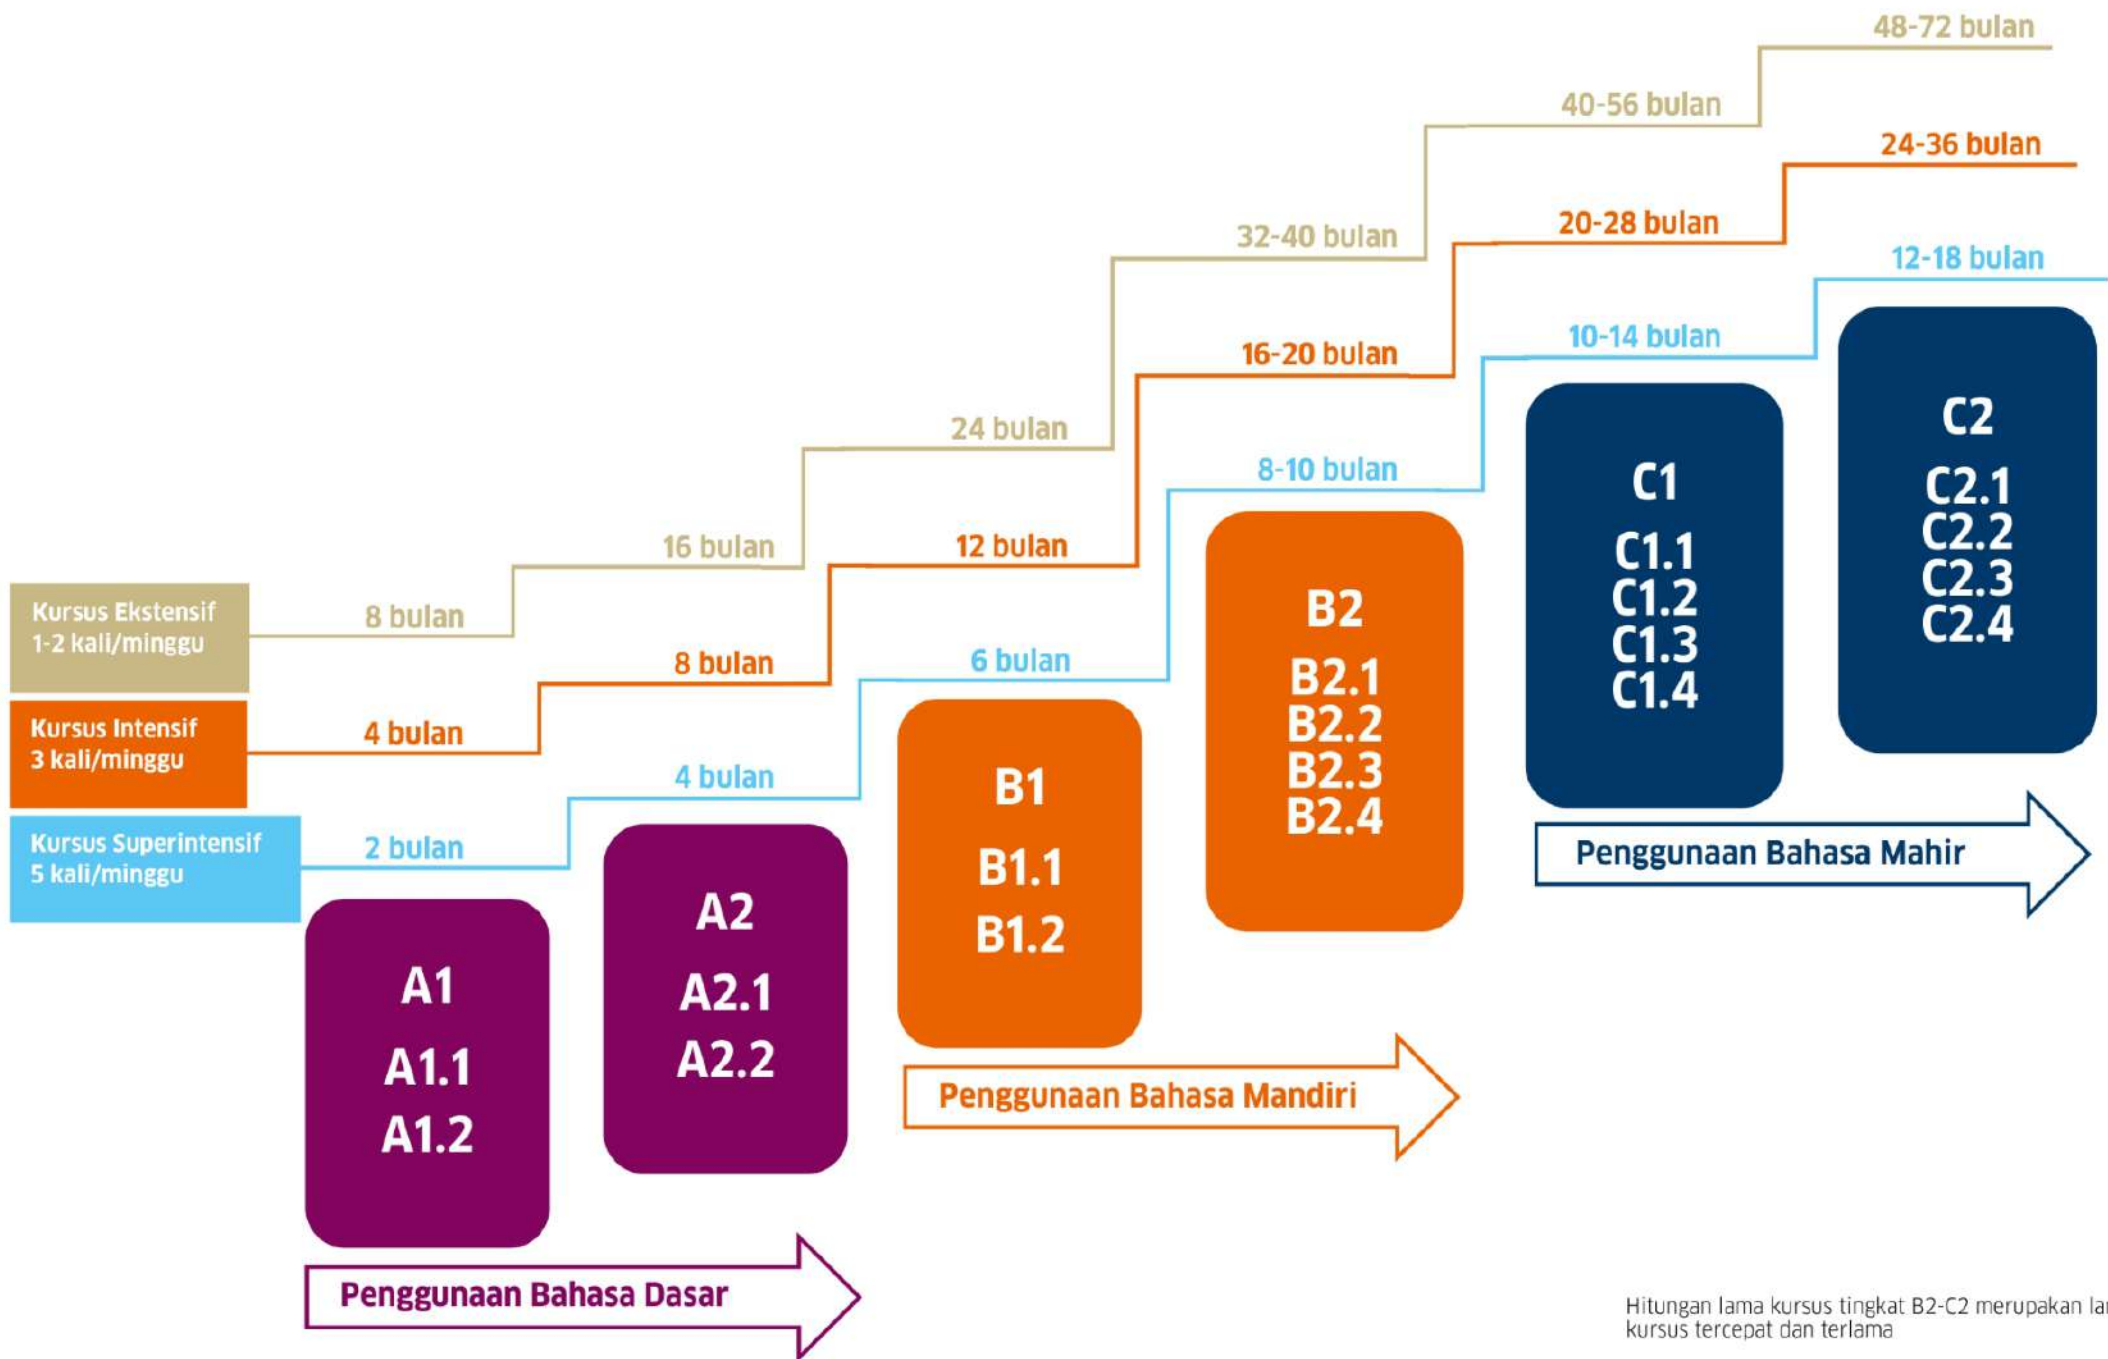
48-72 bulan
40-56 bulan
24-36 bulan
32-40 bulan
20-28 bulan
12-18 bulan
10-14 bulan
16-20 bulan
24 bulan
8-10 bulan
16 bulan
12 bulan
Kursus Ekstensif
1-2 kali/minggu
8 bulan
8 bulan
6 bulan
Kursus Intensif
3 kali/minggu
4 bulan
4 bulan
Kursus Superintensif
5 kali/minggu
2 bulan

A1
A1.1
A1.2

A2
A2.1
A2.2

B1
B1.1
B1.2

B2
B2.1
B2.2
B2.3
B2.4

C1
C1.1
C1.2
C1.3
C1.4

C2
C2.1
C2.2
C2.3
C2.4

Penggunaan Bahasa Mahir
Penggunaan Bahasa Mandiri
Penggunaan Bahasa Dasar

Hitungan lama kursus tingkat B2-C2 merupakan la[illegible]
kursus tercepat dan terlama